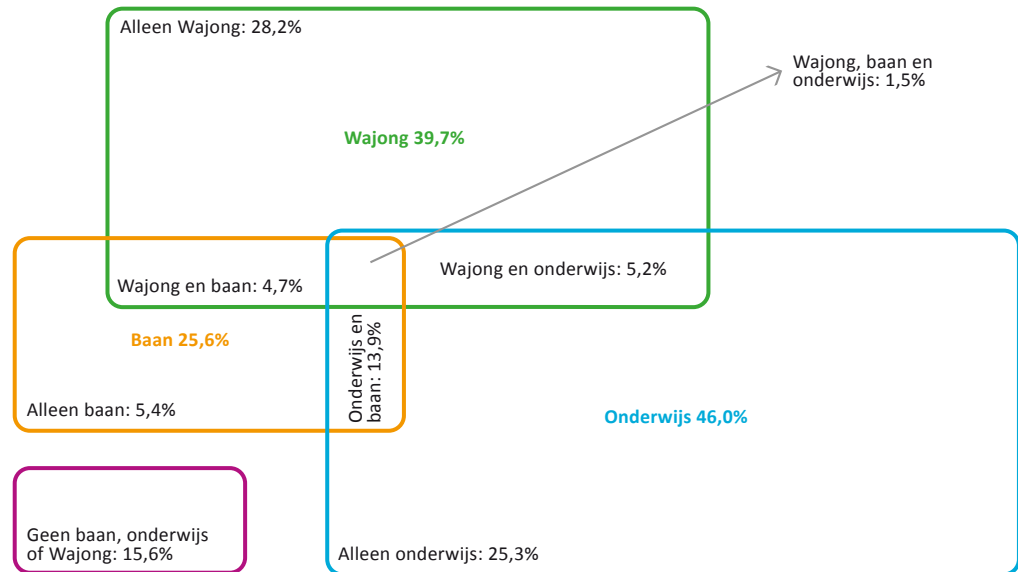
Alleen Wajong: 28,2%

Wajong, baan en onderwijs: 1,5%

Wajong 39,7%

Wajong en baan: 4,7%

Wajong en onderwijs: 5,2%

Baan 25,6%

Onderwijs en baan: 13,9%

Alleen baan: 5,4%

Onderwijs 46,0%

Geen baan, onderwijs of Wajong: 15,6%

Alleen onderwijs: 25,3%